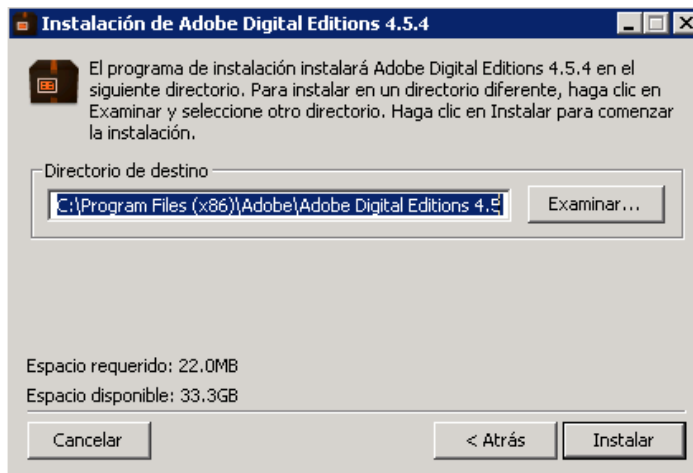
Instalación de Adobe Digital Editions 4.5.4

El programa de instalación instalará Adobe Digital Editions 4.5.4 en el siguiente directorio. Para instalar en un directorio diferente, haga clic en Examinar y seleccione otro directorio. Haga clic en Instalar para comenzar la instalación.

Directorio de destino

C:\Program Files (x86)\Adobe\Adobe Digital Editions 4.5

Examinar...

Espacio requerido: 22.0MB

Espacio disponible: 33.3GB

Cancelar

< Atrás

Instalar